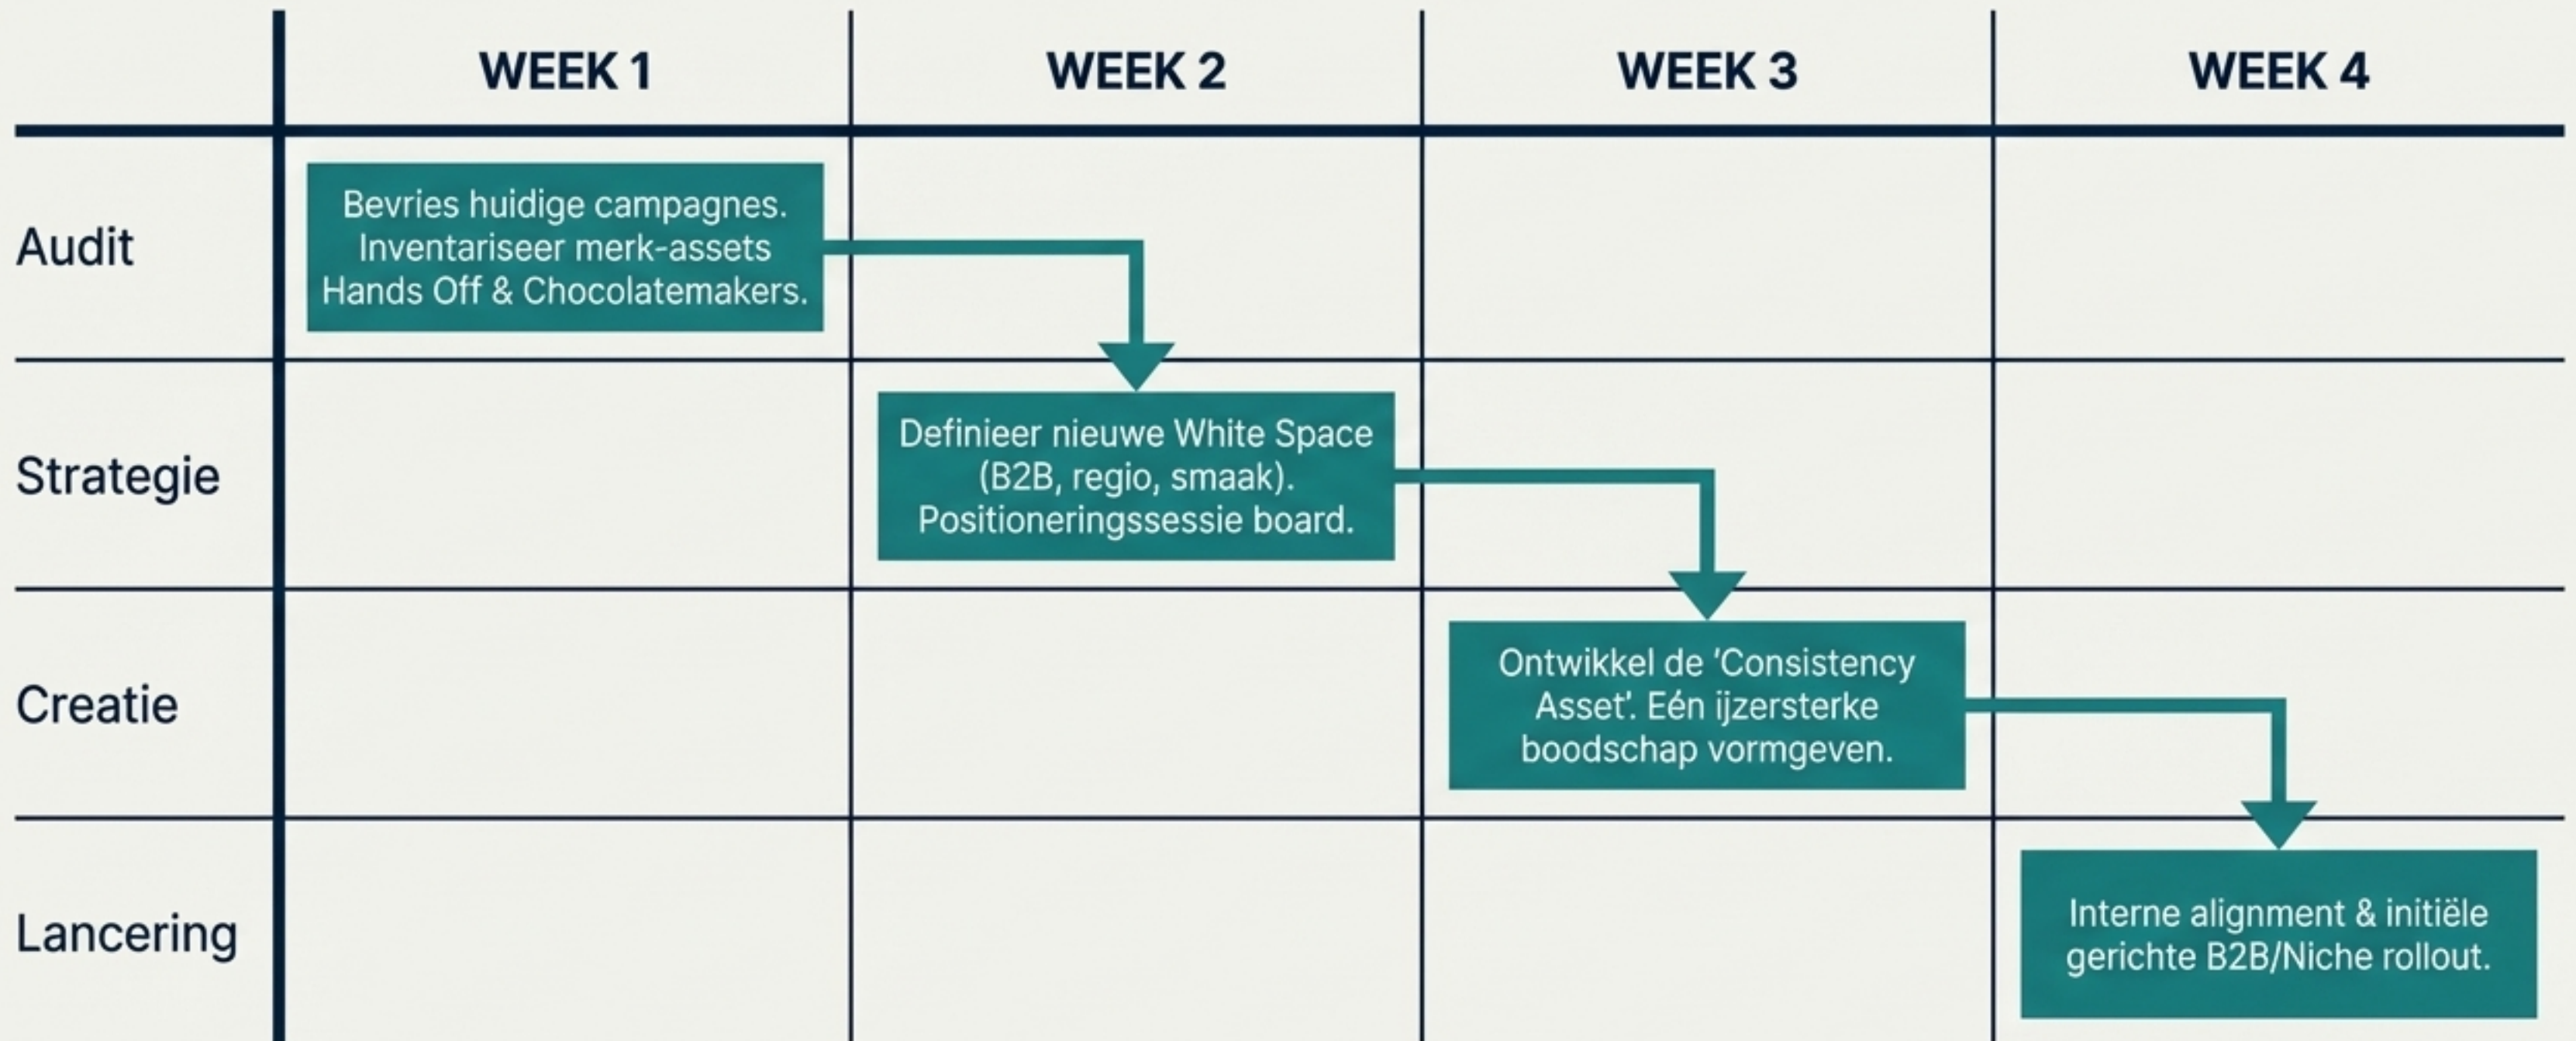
| | WEEK 1 | WEEK 2 | WEEK 3 | WEEK 4 |
|---|---|---|---|---|
| Audit | Bevries huidige campagnes. Inventariseer merk-assets Hands Off & Chocolatemakers. | | | |
| Strategie | | Definieer nieuwe White Space (B2B, regio, smaak). Positioneringssessie board. | | |
| Creatie | | | Ontwikkel de 'Consistency Asset'. Eén ijzersterke boodschap vormgeven. | |
| Lancering | | | | Interne alignment & initiële gerichte B2B/Niche rollout. |